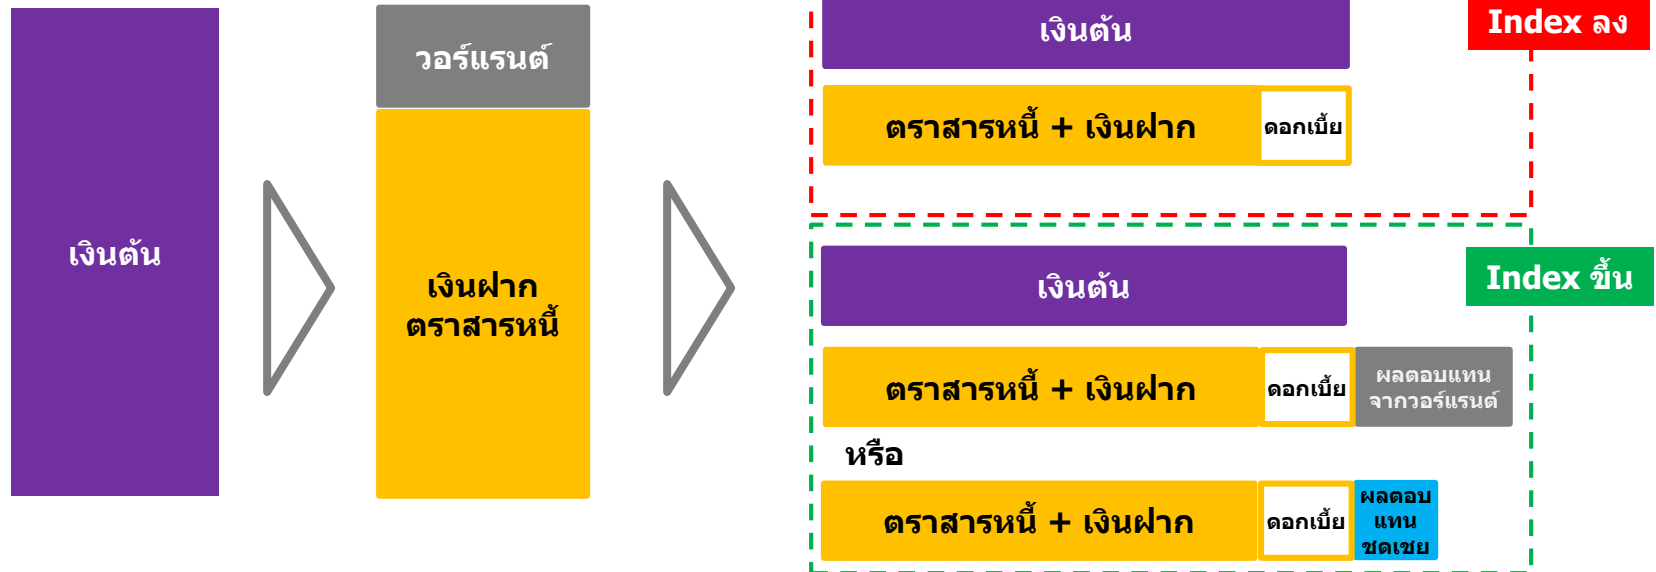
เงินต้น

วอร์แรนต์

เงินฝาก ตราสารหนี้

เงินต้น

Index ลง

ตราสารหนี้ + เงินฝาก

ดอกเบี้ย

เงินต้น

Index ขึ้น

ตราสารหนี้ + เงินฝาก

ดอกเบี้ย

ผลตอบแทน จากวอร์แรนต์

หรือ

ตราสารหนี้ + เงินฝาก

ดอกเบี้ย

ผลตอบ แทน ชดเชย